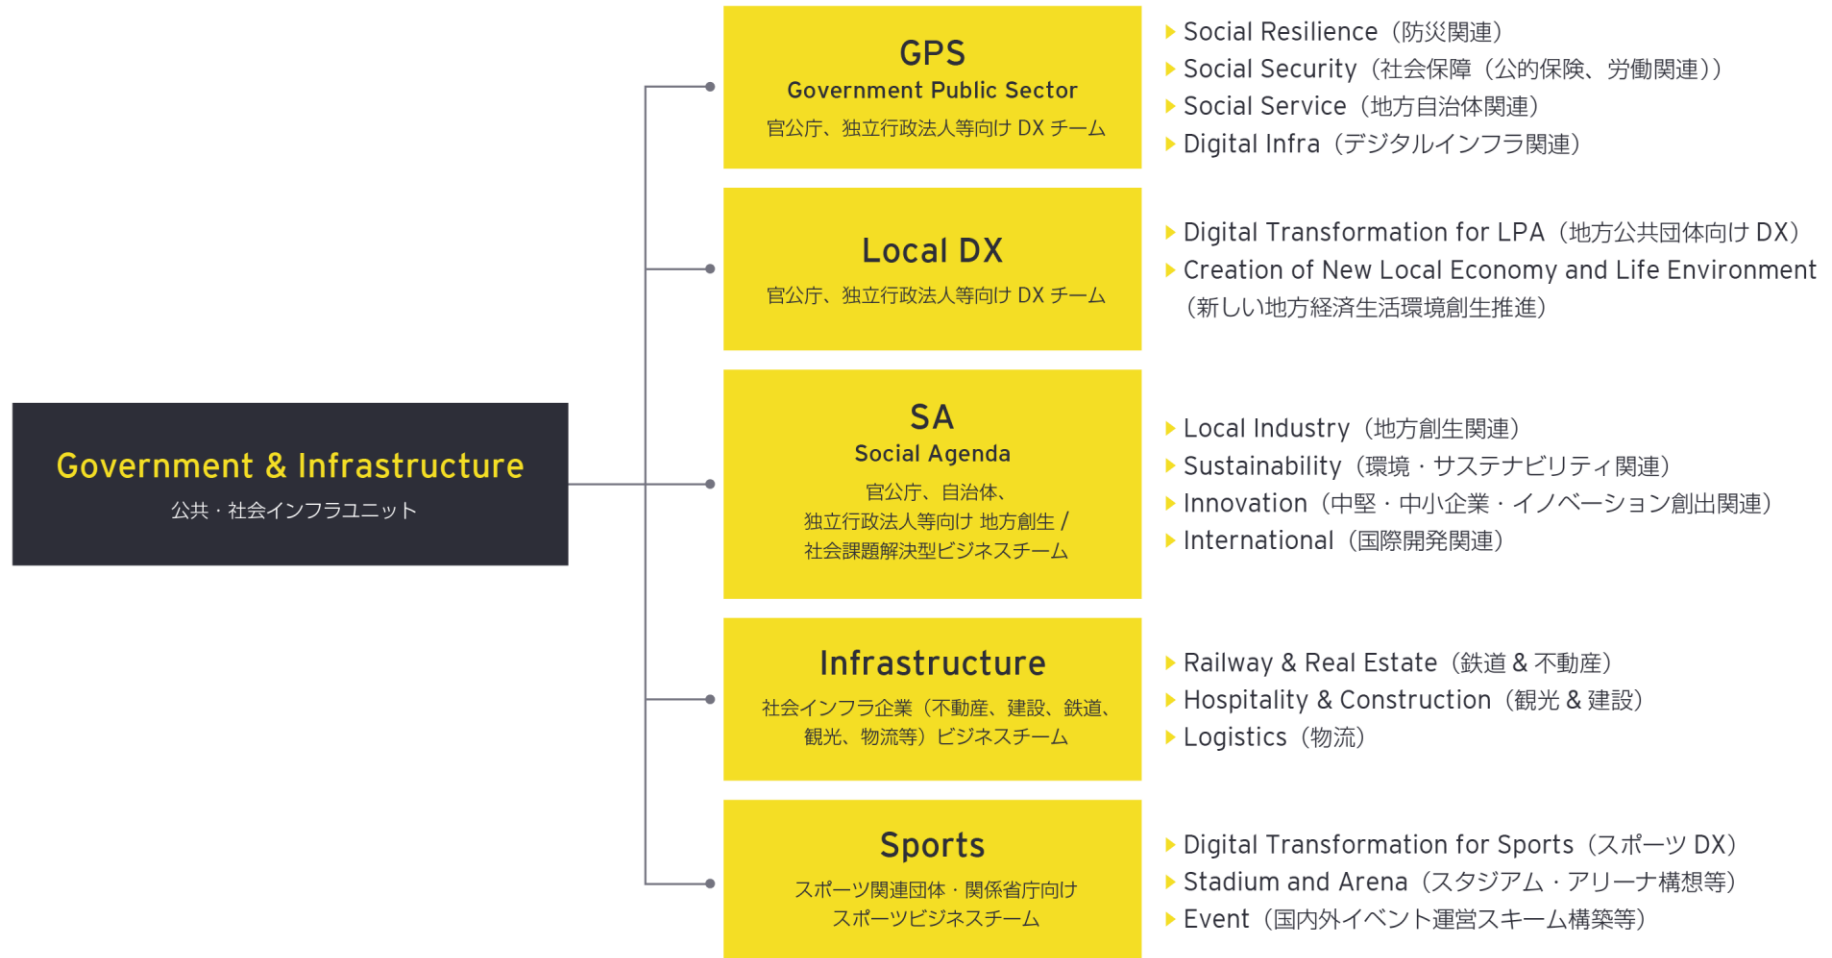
Government & Infrastructure
公共・社会インフラユニット

GPS
Government Public Sector
官公庁、独立行政法人等向け DX チーム

Social Resilience（防災関連）
Social Security（社会保障（公的保険、労働関連））
Social Service（地方自治体関連）
Digital Infra（デジタルインフラ関連）

Local DX
官公庁、独立行政法人等向け DX チーム

Digital Transformation for LPA（地方公共団体向け DX）
Creation of New Local Economy and Life Environment（新しい地方経済生活環境創生推進）

SA
Social Agenda
官公庁、自治体、独立行政法人等向け 地方創生 / 社会課題解決型ビジネスチーム

Local Industry（地方創生関連）
Sustainability（環境・サステナビリティ関連）
Innovation（中堅・中小企業・イノベーション創出関連）
International（国際開発関連）

Infrastructure
社会インフラ企業（不動産、建設、鉄道、観光、物流等）ビジネスチーム

Railway & Real Estate（鉄道 & 不動産）
Hospitality & Construction（観光 & 建設）
Logistics（物流）

Sports
スポーツ関連団体・関係省庁向け スポーツビジネスチーム

Digital Transformation for Sports（スポーツ DX）
Stadium and Arena（スタジアム・アリーナ構想等）
Event（国内外イベント運営スキーム構築等）